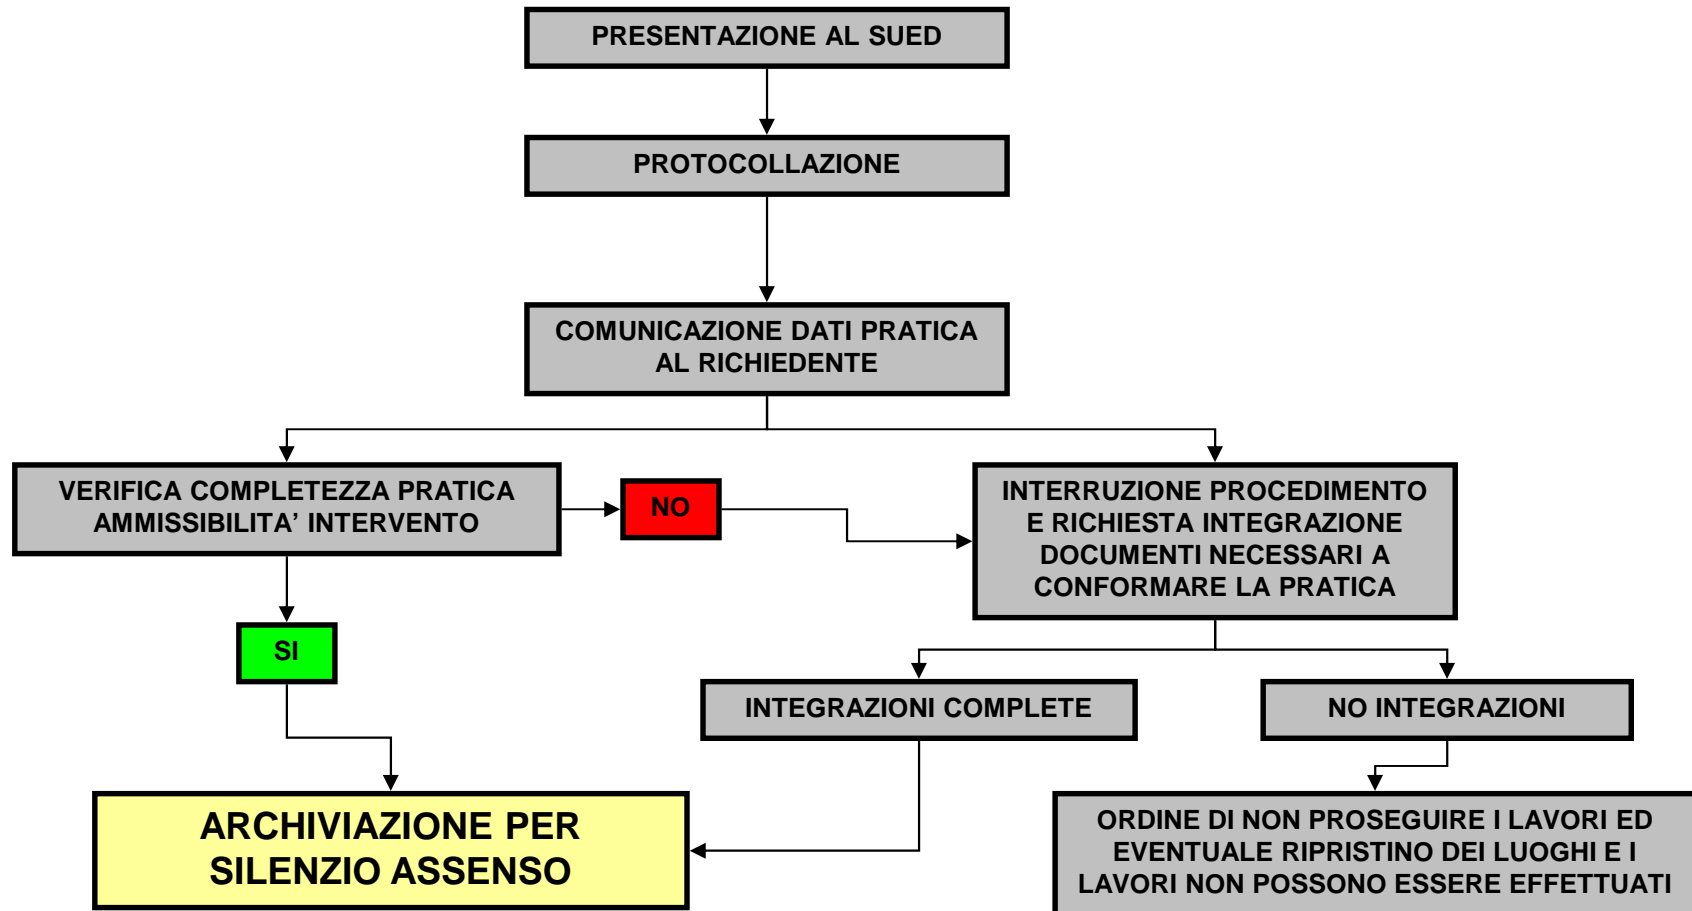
PRESENTAZIONE AL SUED

PROTOCOLLAZIONE

COMUNICAZIONE DATI PRATICA AL RICHIEDENTE

VERIFICA COMPLETEZZA PRATICA AMMISSIBILITA' INTERVENTO

NO

INTERRUZIONE PROCEDIMENTO E RICHIESTA INTEGRAZIONE DOCUMENTI NECESSARI A CONFORMARE LA PRATICA

SI

INTEGRAZIONI COMPLETE

NO INTEGRAZIONI

ARCHIVIAZIONE PER SILENZIO ASSENSO

ORDINE DI NON PROSEGUIRE I LAVORI ED EVENTUALE RIPRISTINO DEI LUOGHI E I LAVORI NON POSSONO ESSERE EFFETTUATI